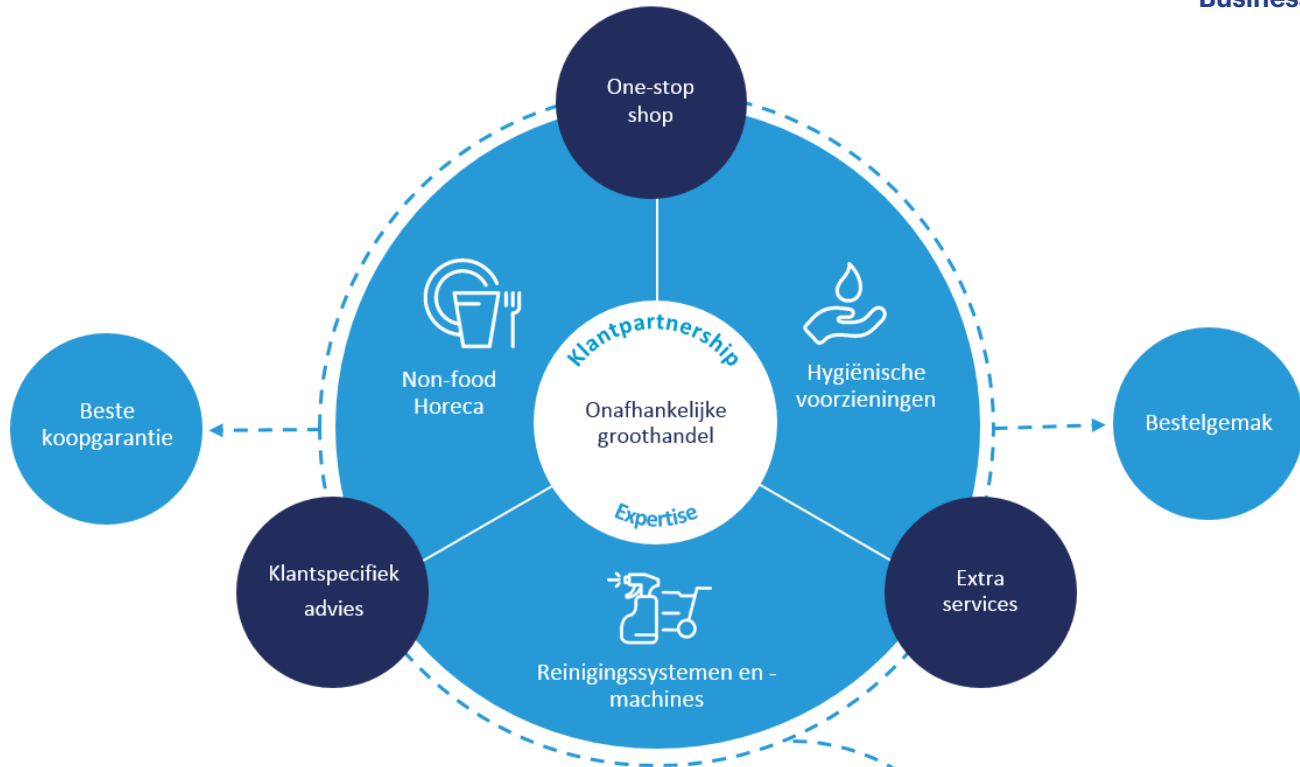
Busines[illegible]

One-stop shop

Non-food Horeca

Klantpartnership

Onafhankelijke groothandel

Expertise

Hygiënische voorzieningen

Beste koopgarantie

Bestelgemak

Klantspecifiek advies

Reinigingssystemen en -machines

Extra services